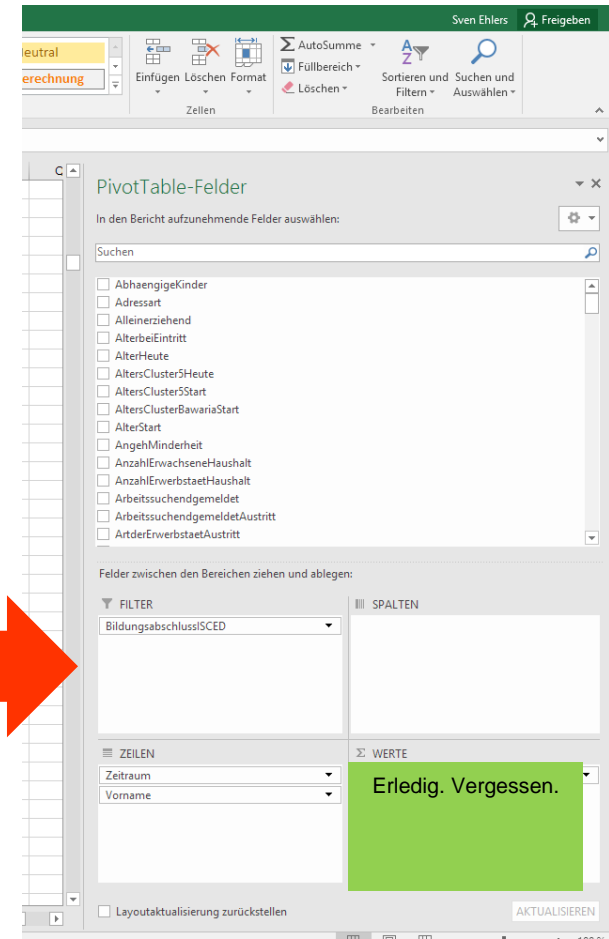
Sven Ehlers
Freigeben
eutral
erechnung
Einfügen Löschen Format
Zellen
AutoSumme
Füllbereich
Löschen
Sortieren und Filtern
Suchen und Auswählen
Bearbeiten

C

PivotTable-Felder
In den Bericht aufzunehmende Felder auswählen:
Suchen
AbhaengigeKinder
Adressart
Alleinerziehend
AlterbeiEintritt
AlterHeute
AltersCluster5Heute
AltersCluster5Start
AltersClusterBawariaStart
AlterStart
AngehMinderheit
AnzahlErwachseneHaushalt
AnzahlErwerbstaetHaushalt
Arbeitssuchendgemeldet
ArbeitssuchendgemeldetAustritt
ArtderErwerbstaetAustritt

Felder zwischen den Bereichen ziehen und ablegen:
FILTER
BildungsabschlussISCED
SPALTEN
ZEILEN
Zeitraum
Vorname
WERTE
Erledig. Vergessen.
Layoutaktualisierung zurückstellen
AKTUALISIEREN